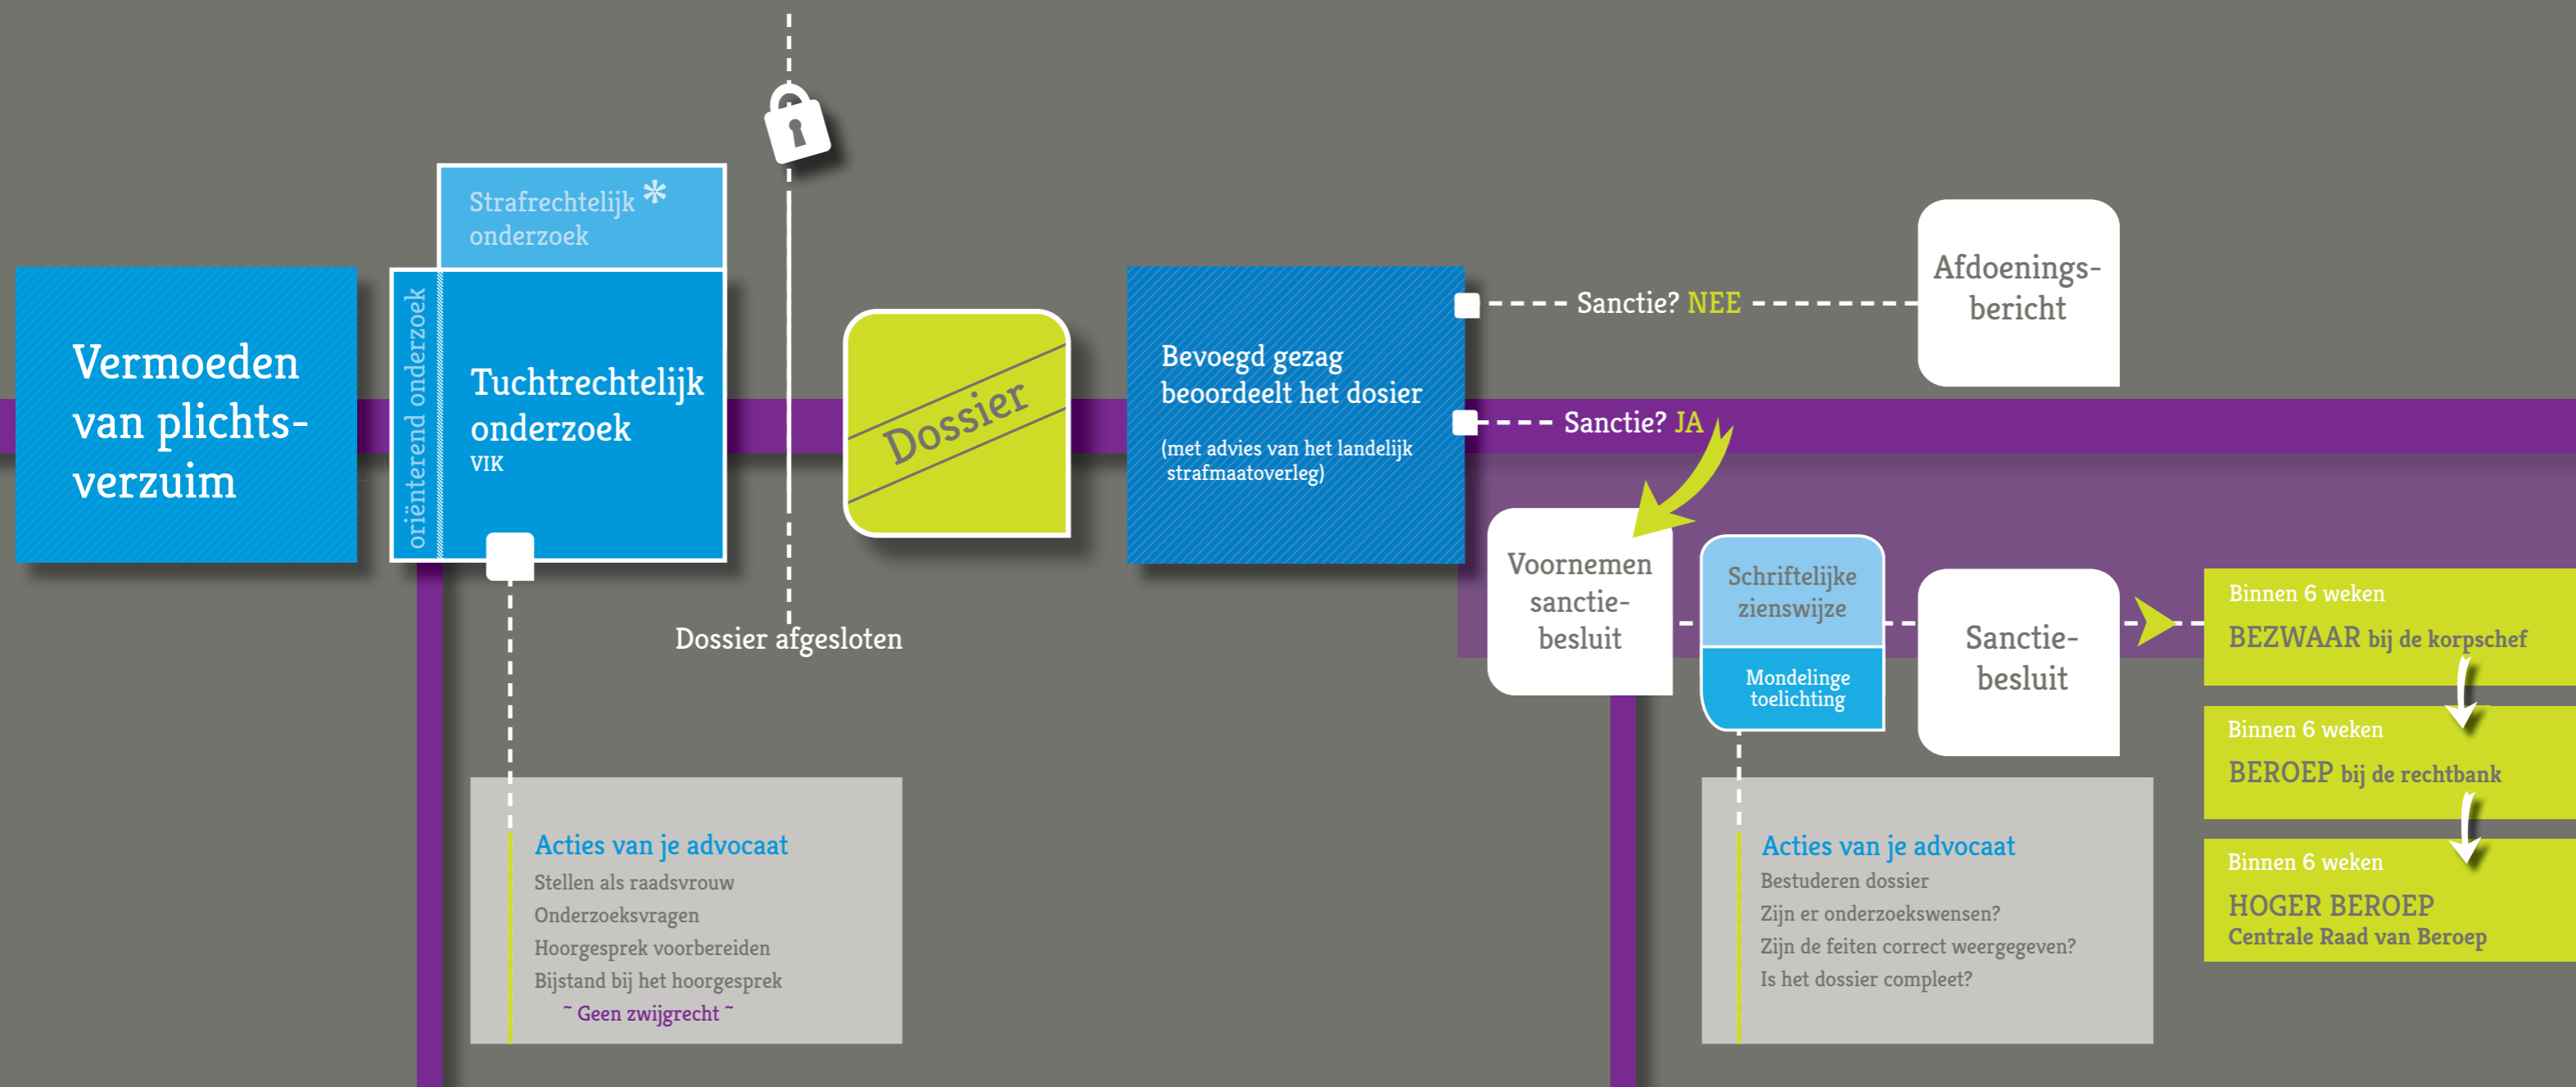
Vermoeden van plichtsverzuim

Strafrechtelijk * onderzoek

oriënterend onderzoek

Tuchtrechtelijk onderzoek
VIK

Dossier

Dossier afgesloten

Bevoegd gezag beoordeelt het dosier
(met advies van het landelijk strafmaatoverleg)

Sanctie? NEE

Afdoeningsbericht

Sanctie? JA

Voornemen sanctiebesluit

Schriftelijke zienswijze

Mondelinge toelichting

Sanctiebesluit

Binnen 6 weken
BEZWAAR bij de korpschef

Binnen 6 weken
BEROEP bij de rechtbank

Binnen 6 weken
HOGER BEROEP
Centrale Raad van Beroep

Acties van je advocaat
Stellen als raadsvrouw
Onderzoeksvragen
Hoorgesprek voorbereiden
Bijstand bij het hoorgesprek
~ Geen zwijgrecht ~

Acties van je advocaat
Bestuderen dossier
Zijn er onderzoekswensen?
Zijn de feiten correct weergegeven?
Is het dossier compleet?